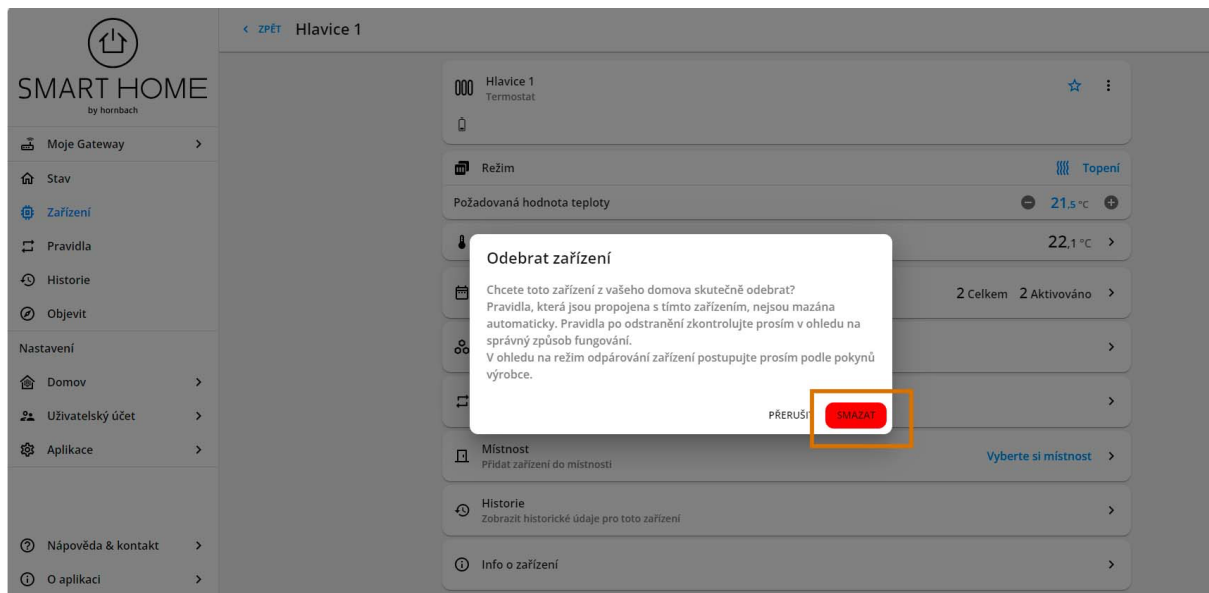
SMART HOME
by hornbach

Moje Gateway
Stav
Zařízení
Pravidla
Historie
Objevit
Nastavení
Domov
Uživatelský účet
Aplikace

Nápověda & kontakt
O aplikaci

< ZPĚT Hlavice 1

Hlavice 1
Termostat

Režim
Topení

Požadovaná hodnota teploty
21,5 °C

22,1 °C

2 Celkem 2 Aktivováno

Odebrat zařízení

Chcete toto zařízení z vašeho domova skutečně odebrat?
Pravidla, která jsou propojena s tímto zařízením, nejsou mazána automaticky. Pravidla po odstranění zkontrolujte prosím v ohledu na správný způsob fungování.
V ohledu na režim odpárování zařízení postupujte prosím podle pokynů výrobce.

PŘERUŠIT SMAZAT

Místnost
Přidat zařízení do místnosti
Vyberte si místnost

Historie
Zobrazit historické údaje pro toto zařízení

Info o zařízení